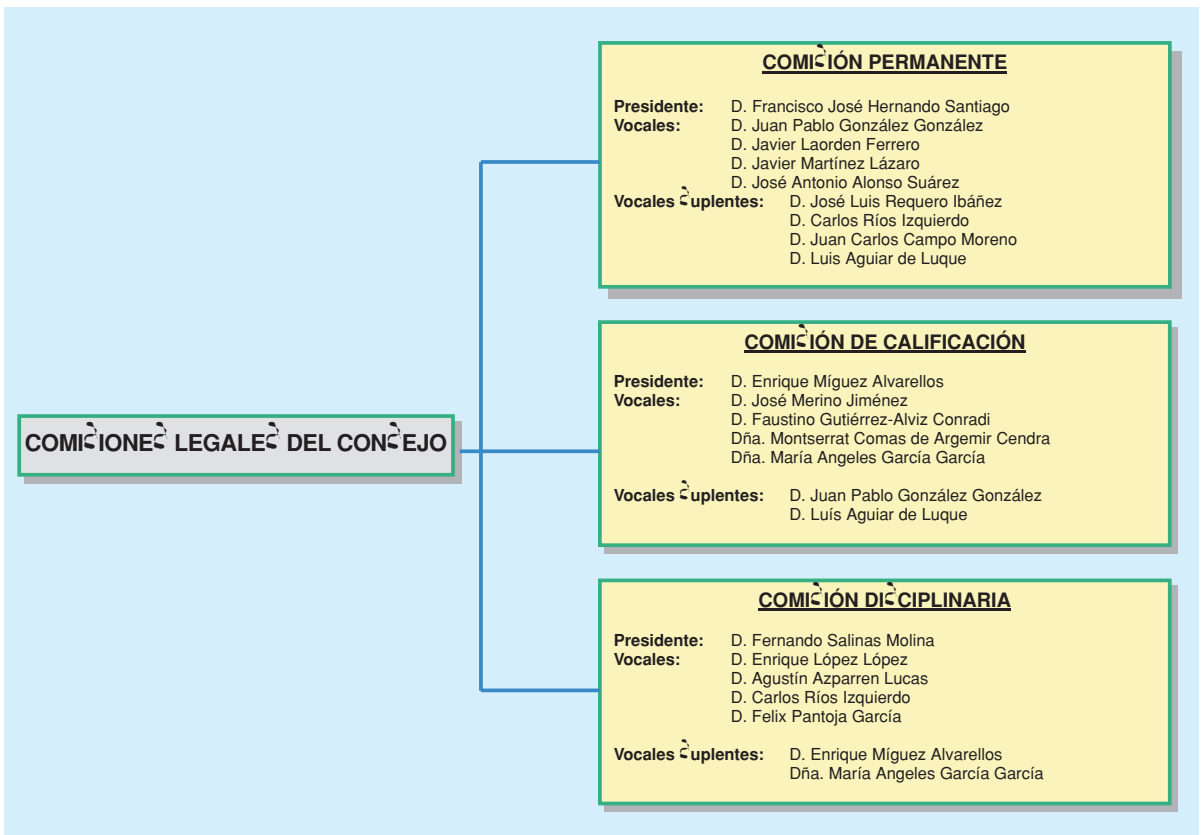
COMISIONES LEGALES DEL CONSEJO

COMISIÓN PERMANENTE

Presidente: D. Francisco José Hernando Santiago
Vocales: D. Juan Pablo González González
D. Javier Laorden Ferrero
D. Javier Martínez Lázaro
D. José Antonio Alonso Suárez
Vocales Suplentes: D. José Luis Requero Ibáñez
D. Carlos Ríos Izquierdo
D. Juan Carlos Campo Moreno
D. Luis Aguiar de Luque

COMISIÓN DE CALIFICACIÓN

Presidente: D. Enrique Míguez Alvarellos
Vocales: D. José Merino Jiménez
D. Faustino Gutiérrez-Alviz Conradi
Dña. Montserrat Comas de Argemir Cendra
Dña. María Angeles García García

Vocales Suplentes: D. Juan Pablo González González
D. Luís Aguiar de Luque

COMISIÓN DISCIPLINARIA

Presidente: D. Fernando Salinas Molina
Vocales: D. Enrique López López
D. Agustín Azparren Lucas
D. Carlos Ríos Izquierdo
D. Felix Pantoja García

Vocales Suplentes: D. Enrique Míguez Alvarellos
Dña. María Angeles García García